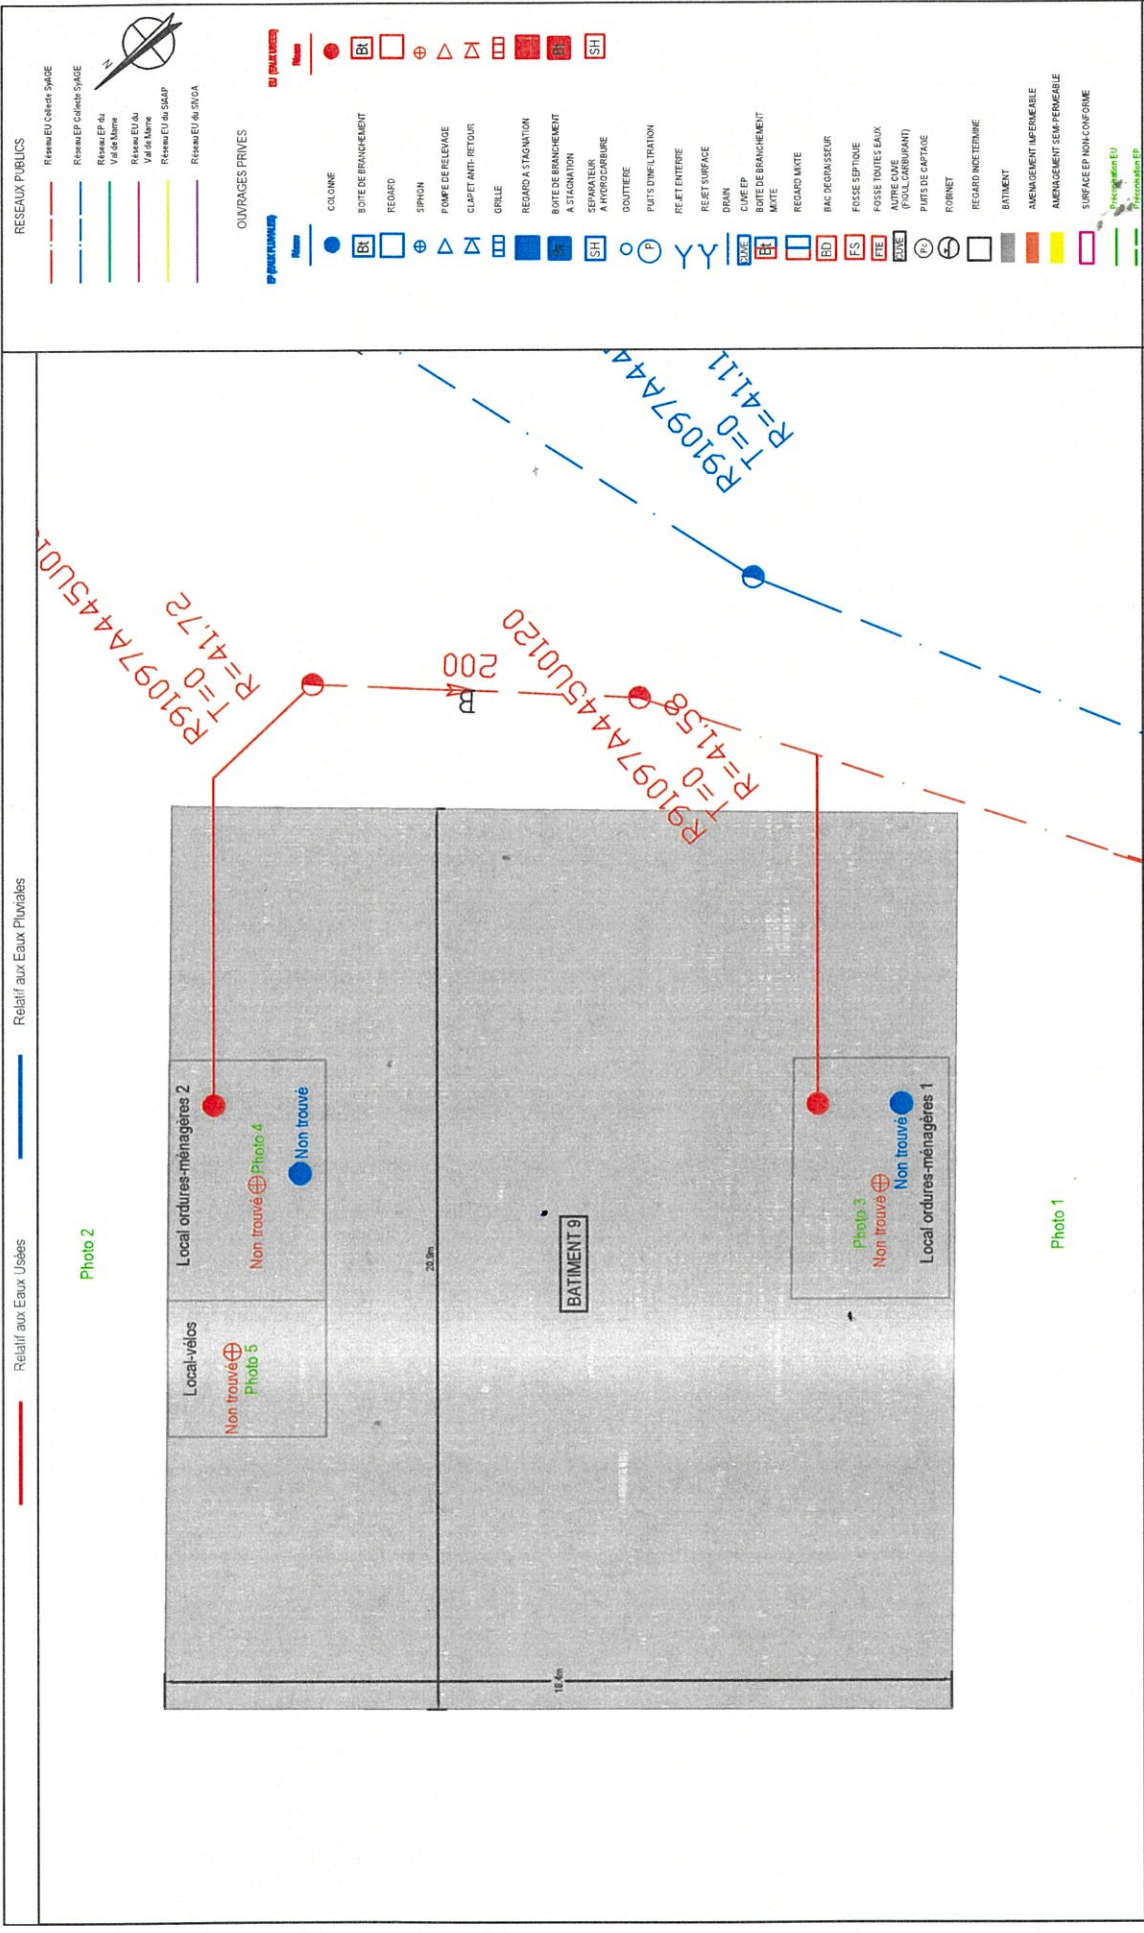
RESEAUX PUBLICS

Réseau EU Collecte SyAGE
Réseau EP Collecte SyAGE
Réseau EP du Val de Marne
Réseau EU du Val de Marne
Réseau EU du SIAAP
Réseau EU du SIVOA

OUVRAGES PRIVES

EP (EAUX PLUVIALES)
EU (EAUX USEES)

COLONNE
BOITE DE BRANCHEMENT
REGARD
SIPHON
POMPE DE RELEVAGE
CLAPET ANTI- RETOUR
GRILLE
REGARD A STAGNATION
BOITE DE BRANCHEMENT A STAGNATION
SEPARATEUR A HYDROCARBURE
GOUTTIERE
PUITS D'INFILTRATION
REJET ENTERRE
REJET SURFACE
DRAIN
CUVE EP
BOITE DE BRANCHEMENT MIXTE
REGARD MIXTE
BAC DEGRAISSEUR
FOSSE SEPTIQUE
FOSSE TOUTES EAUX
AUTRE CUVE (FIOUL, CARBURANT)
PUITS DE CAPTAGE
ROBINET
REGARD INDETERMINE
BATIMENT
AMENAGEMENT IMPERMEABLE
AMENAGEMENT SEMI-PERMEABLE
SURFACE EP NON-CONFORME
Préconisation EU
Préconisation EP

Bt
SH
BD
FS
FTE
CUVE

R91097A445U01
T=0
R=41.72

200
B

R91097A445U0120
T=0
R=41.58

R91097A44
T=0
R=41.11

Relatif aux Eaux Usées
Relatif aux Eaux Pluviales

Photo 2
Local ordures-ménagères 2
Non trouvé
Photo 4
Non trouvé
Local-vélos
Non trouvé
Photo 5
20.9m
BATIMENT 9
18.4m
Local ordures-ménagères 1
Photo 3
Non trouvé
Non trouvé
Photo 1